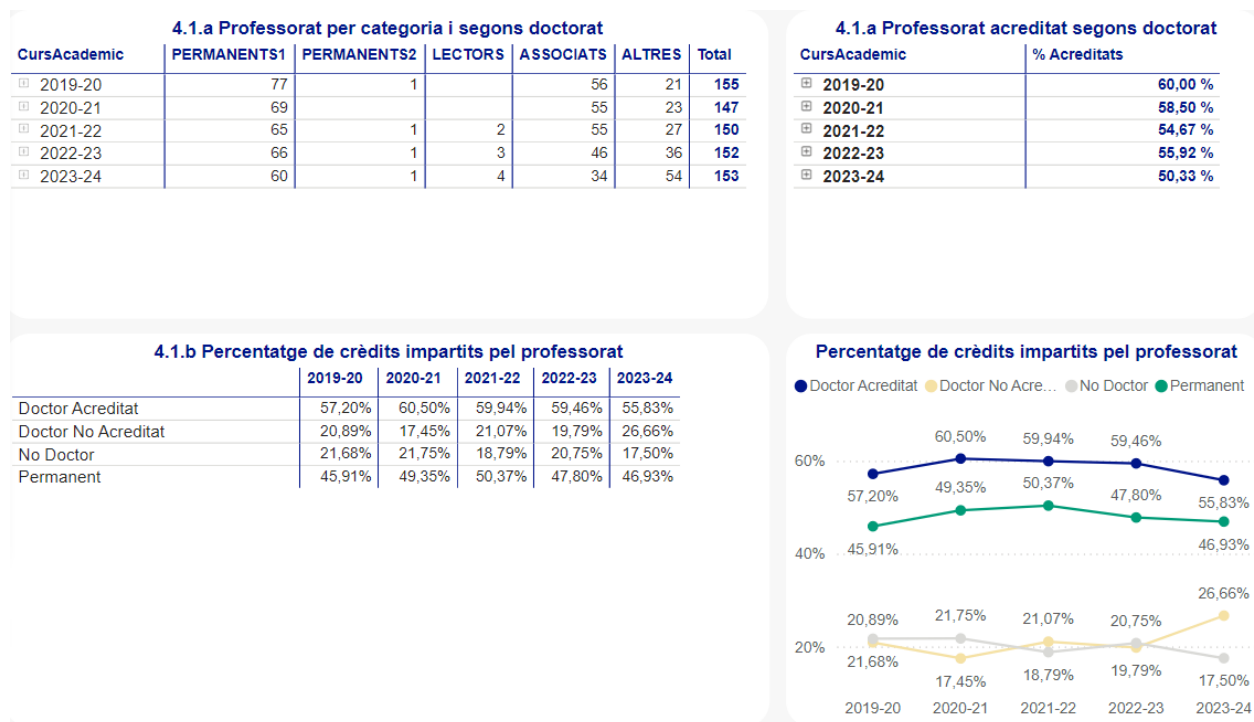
4.1.a Professorat per categoria i segons doctorat

| CursAcademic | PERMANENTS1 | PERMANENTS2 | LECTORS | ASSOCIATS | ALTRES | Total |
|---|---|---|---|---|---|---|
| ⊞ 2019-20 | 77 | 1 | | 56 | 21 | 155 |
| ⊞ 2020-21 | 69 | | | 55 | 23 | 147 |
| ⊞ 2021-22 | 65 | 1 | 2 | 55 | 27 | 150 |
| ⊞ 2022-23 | 66 | 1 | 3 | 46 | 36 | 152 |
| ⊞ 2023-24 | 60 | 1 | 4 | 34 | 54 | 153 |

4.1.a Professorat acreditat segons doctorat

| CursAcademic | % Acreditats |
|---|---|
| ⊞ 2019-20 | 60,00 % |
| ⊞ 2020-21 | 58,50 % |
| ⊞ 2021-22 | 54,67 % |
| ⊞ 2022-23 | 55,92 % |
| ⊞ 2023-24 | 50,33 % |

4.1.b Percentatge de crèdits impartits pel professorat

| | 2019-20 | 2020-21 | 2021-22 | 2022-23 | 2023-24 |
|---|---|---|---|---|---|
| Doctor Acreditat | 57,20% | 60,50% | 59,94% | 59,46% | 55,83% |
| Doctor No Acreditat | 20,89% | 17,45% | 21,07% | 19,79% | 26,66% |
| No Doctor | 21,68% | 21,75% | 18,79% | 20,75% | 17,50% |
| Permanent | 45,91% | 49,35% | 50,37% | 47,80% | 46,93% |

Percentatge de crèdits impartits pel professorat

Doctor Acreditat Doctor No Acre... No Doctor Permanent

60%
40%
20%

60,50% 59,94% 59,46%
57,20% 49,35% 50,37% 47,80% 55,83%
45,91% 46,93%
26,66%
20,89% 21,75% 21,07% 20,75%
21,68% 17,45% 18,79% 19,79% 17,50%

2019-20 2020-21 2021-22 2022-23 2023-24